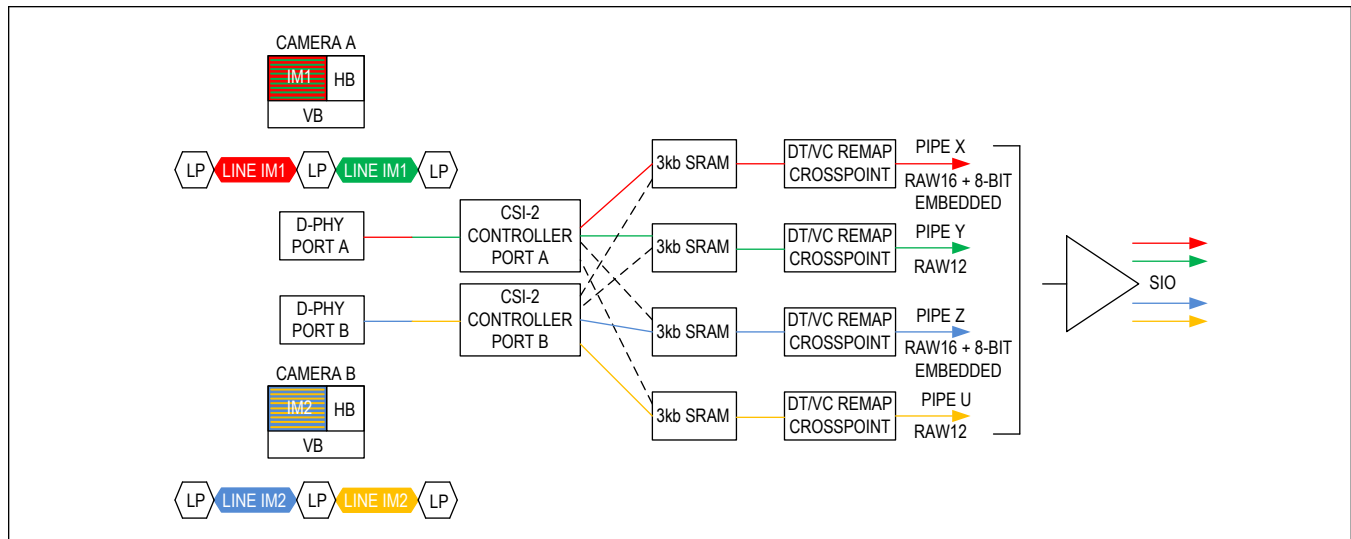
CAMERA A
IM1
HB
VB

LP LINE IM1 LP LINE IM1 LP

D-PHY PORT A

D-PHY PORT B

CAMERA B
IM2
HB
VB

LP LINE IM2 LP LINE IM2 LP

CSI-2 CONTROLLER PORT A

CSI-2 CONTROLLER PORT B

3kb SRAM
3kb SRAM
3kb SRAM
3kb SRAM

DT/VC REMAP CROSSPOINT
DT/VC REMAP CROSSPOINT
DT/VC REMAP CROSSPOINT
DT/VC REMAP CROSSPOINT

PIPE X
RAW16 + 8-BIT EMBEDDED
PIPE Y
RAW12
PIPE Z
RAW16 + 8-BIT EMBEDDED
PIPE U
RAW12

SIO